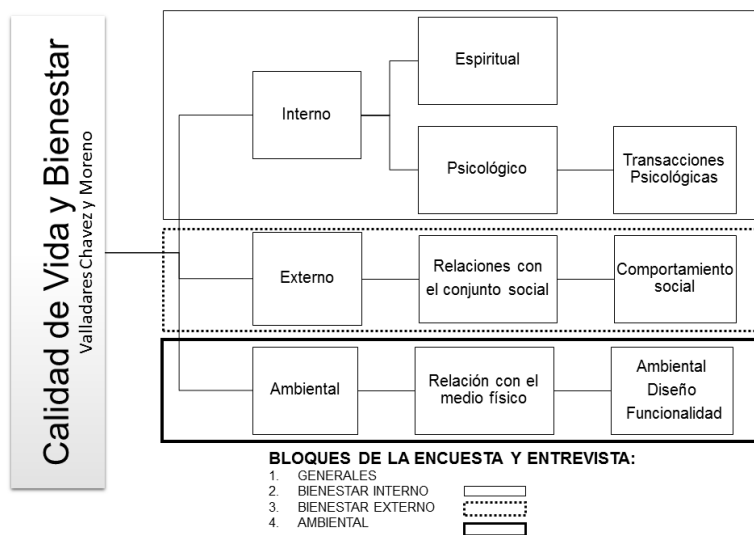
Calidad de Vida y Bienestar

Valladares Chavez y Moreno

Interno

Espiritual

Psicológico

Transacciones Psicológicas

Externo

Relaciones con el conjunto social

Comportamiento social

Ambiental

Relación con el medio físico

Ambiental
Diseño
Funcionalidad

BLOQUES DE LA ENCUESTA Y ENTREVISTA:
1. GENERALES
2. BIENESTAR INTERNO
3. BIENESTAR EXTERNO
4. AMBIENTAL